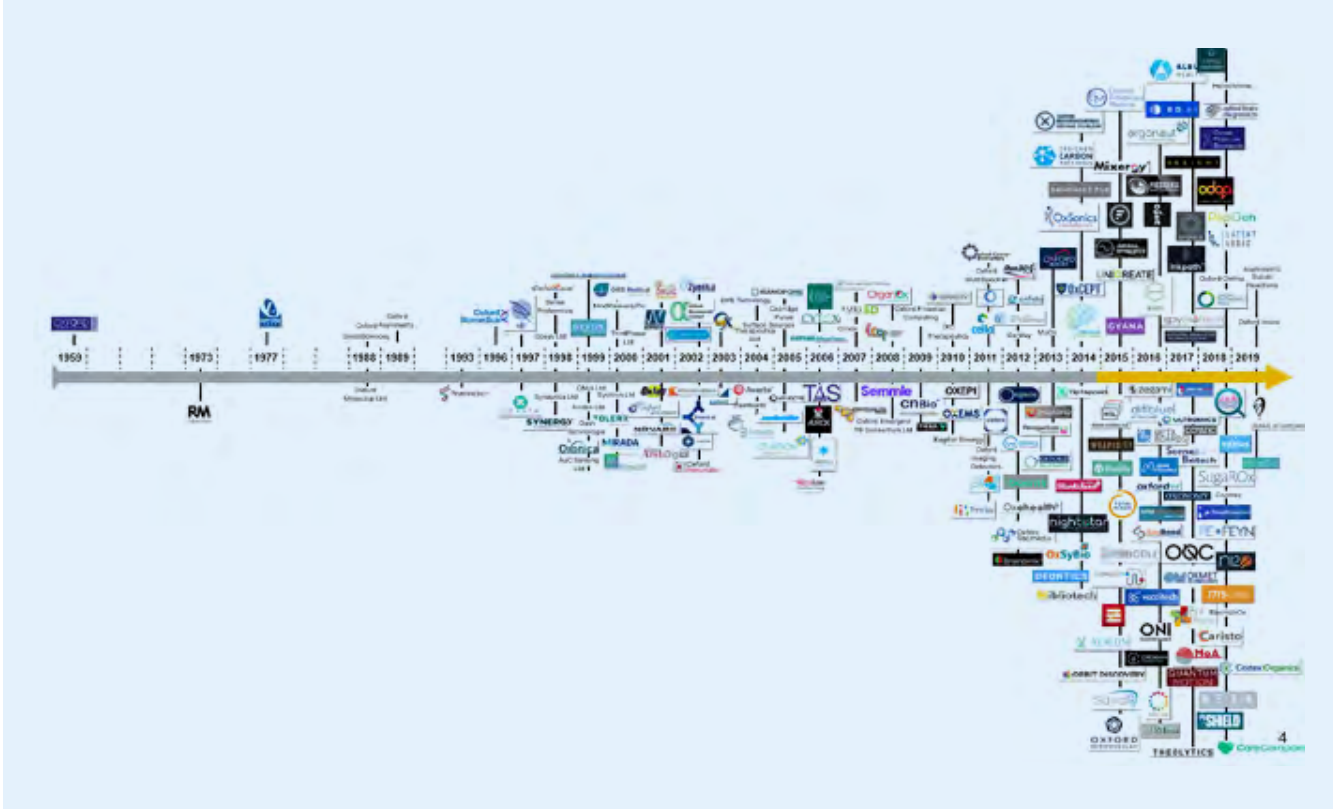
1959
1973
RM
1977
1988
1989
1993
1996
1997
1998
1999
2000
2001
2002
2003
2004
2005
2006
2007
2008
2009
2010
2011
2012
2013
2014
2015
2016
2017
2018
2019

SYNERGY
Oxonica
MIRADA
NOVARTIS
Zyentia
TAS
ARCH
Semmle
CRIBio
OXEPT
OXEMS
OxSonics
LARSON
Mixergy
ergonaut
OxCEPT
UNIFORMATE
OVANA
odqa
PepGen
nightstar
OxSyBio
OQC
ONI
oxford
SemaBiotech
SugarOx
FEYN
Caristo
Cotex Organics
QUANTUM MOTION
SHIELD
OXFORD
THEOLYTICS
CareCompanion
4